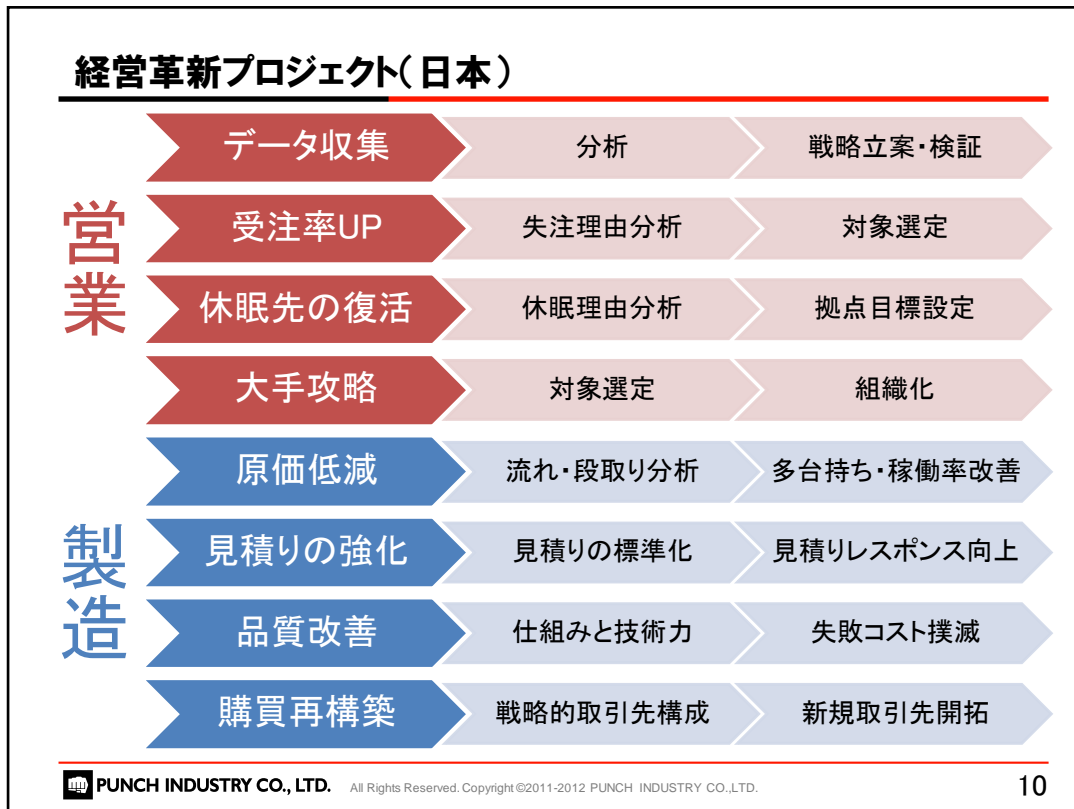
経営革新プロジェクト( 日本 )

営業

データ収集 分析 戦略立案・検証

受注率UP 失注理由分析 対象選定

休眠先の復活 休眠理由分析 拠点目標設定

大手攻略 対象選定 組織化

製造

原価低減 流れ・段取り分析 多台持ち・稼働率改善

見積りの強化 見積りの標準化 見積りレスポンス向上

品質改善 仕組みと技術力 失敗コスト撲滅

購買再構築 戦略的取引先構成 新規取引先開拓

PUNCH INDUSTRY CO., LTD. All Rights Reserved. Copyright ©2011-2012 PUNCH INDUSTRY CO.,LTD. 10